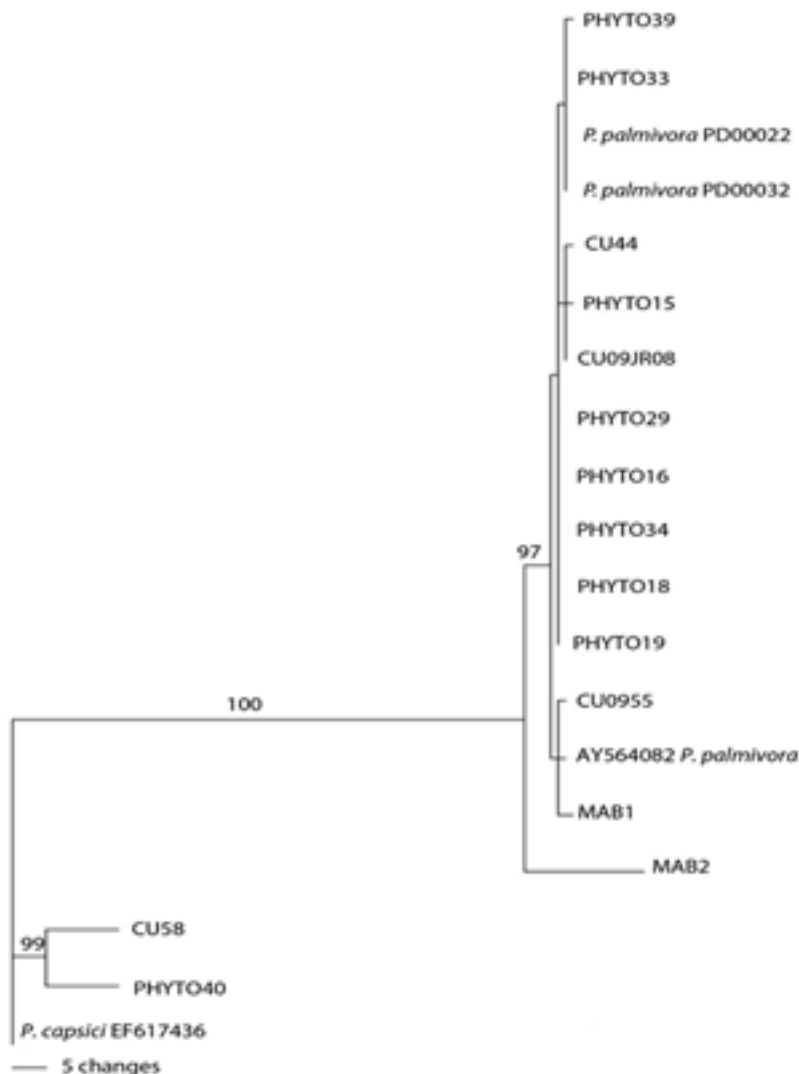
PHYTO39
PHYTO33
P. palmivora PD00022
P. palmivora PD00032
CU44
PHYTO15
CU09JR08
PHYTO29
PHYTO16
PHYTO34
PHYTO18
PHYTO19
97
100
CU0955
AY564082 P. palmivora
MAB1
MAB2
99
CU58
PHYTO40
P. capsici EF617436
5 changes